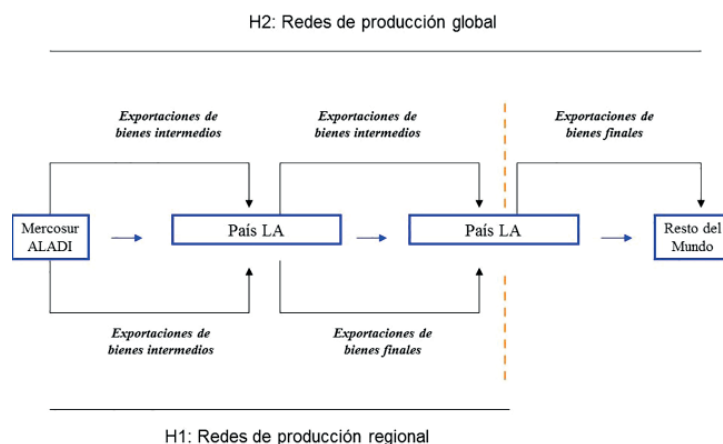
H2: Redes de producción global

Exportaciones de bienes intermedios

Exportaciones de bienes intermedios

Exportaciones de bienes finales

Mercosur ALADI

País LA

País LA

Resto del Mundo

Exportaciones de bienes intermedios

Exportaciones de bienes finales

H1: Redes de producción regional